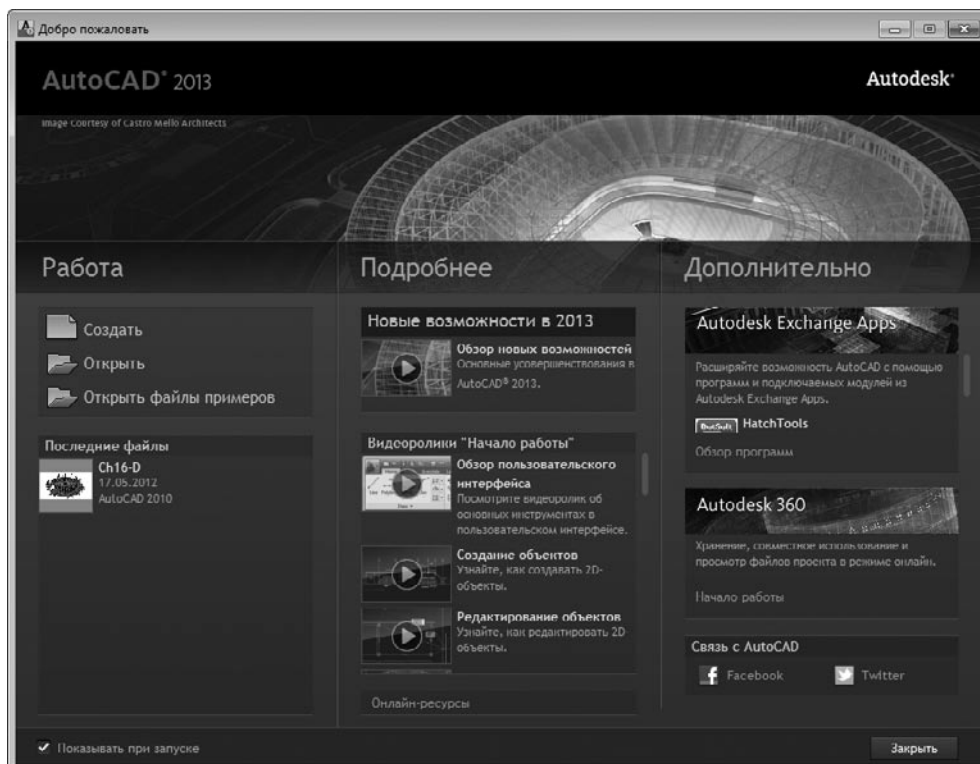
Добро пожаловать

AutoCAD® 2013

Autodesk®

Image Courtesy of Castro Mello Architects

Работа

Создать

Открыть

Открыть файлы примеров

Последние файлы

Ch16-D
17.05.2012
AutoCAD 2010

Подробнее

Новые возможности в 2013

Обзор новых возможностей
Основные усовершенствования в AutoCAD® 2013.

Видеоролики "Начало работы"

Обзор пользовательского интерфейса
Посмотрите видеоролик об основных инструментах в пользовательском интерфейсе.

Создание объектов
Узнайте, как создавать 2D-объекты.

Редактирование объектов
Узнайте, как редактировать 2D объекты.

Онлайн-ресурсы

Дополнительно

Autodesk Exchange Apps

Расширяйте возможность AutoCAD с помощью программ и подключаемых модулей из Autodesk Exchange Apps.

HatchTools

Обзор программ

Autodesk 360

Хранение, совместное использование и просмотр файлов проекта в режиме онлайн.

Начало работы

Связь с AutoCAD

Facebook

Twitter

Показывать при запуске

Закрыть